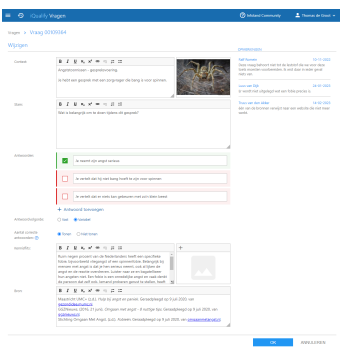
iQualify Vragen

Adviesraad Community

Vragen > Vraag 00009364

Wijzigen

Casistiek

Angstfasciniterend - gespiegelde/scanning

Je hebt een gesprek met een zorgvrager die bang is voor spinnen.

Stam

Wat is belangrijk om te doen tijdens dit gesprek?

Antwoorden

Je neemt zijn angst serieus.

Je vertelt dat hij niet bang hoeft te zijn voor spinnen.

Je vertelt wat er toen kan gebeuren met een vies beest.

+ Antwoord toevoegen

Antwoordvolgorde

Vast Variabel

Aantal correcte antwoorden

Enkel Meerdere

Feedback

Bron

OK ANNULEREN